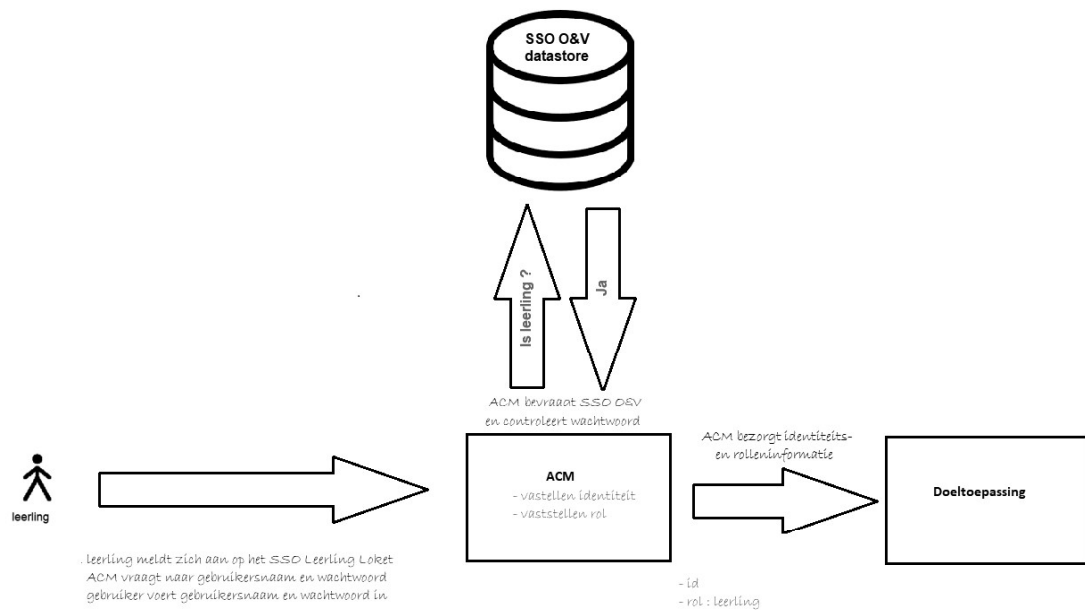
SSO O&V datastore

Is leerling ?

Ja

ACM bevraagt SSO O&V en controleert wachtwoord

leerling

ACM
- vastellen identiteit
- vaststellen rol

ACM bezorgt identiteits- en rolleninformatie

Doeltoepassing

. leerling meldt zich aan op het SSO Leerling Loket
ACM vraagt naar gebruikersnaam en wachtwoord
gebruiker voert gebruikersnaam en wachtwoord in

- id
- rol : leerling